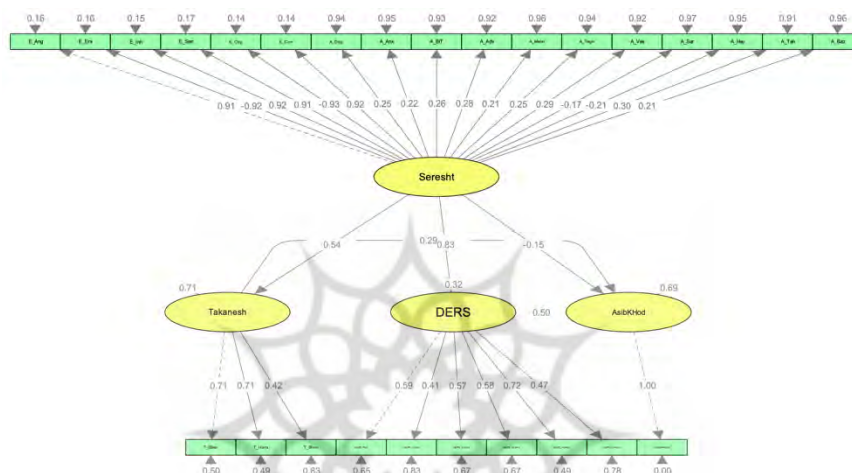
0.16 0.16 0.15 0.17 0.14 0.14 0.94 0.95 0.93 0.92 0.96 0.94 0.92 0.97 0.95 0.91 0.96

E_Ang E_Dis E_Joy E_Sad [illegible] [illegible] A_Soc A_Anx A_BIT A_Adr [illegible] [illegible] A_Vas A_Sar A_Hap A_Tah A_Bas

0.91 -0.92 0.92 0.91 -0.93 0.92 0.25 0.22 0.26 0.28 0.21 0.25 0.29 -0.17 -0.21 0.30 0.21

Seresht

0.54 0.29 0.83 -0.15

0.71 0.32 0.69

Takanesh DERS 0.50 AsibKHod

0.71 0.71 0.42 0.59 0.41 0.57 0.58 0.72 0.47 1.00

T_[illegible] T_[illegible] T_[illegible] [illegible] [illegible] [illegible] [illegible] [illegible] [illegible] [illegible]

0.50 0.49 0.63 0.65 0.83 0.67 0.67 0.49 0.78 0.00